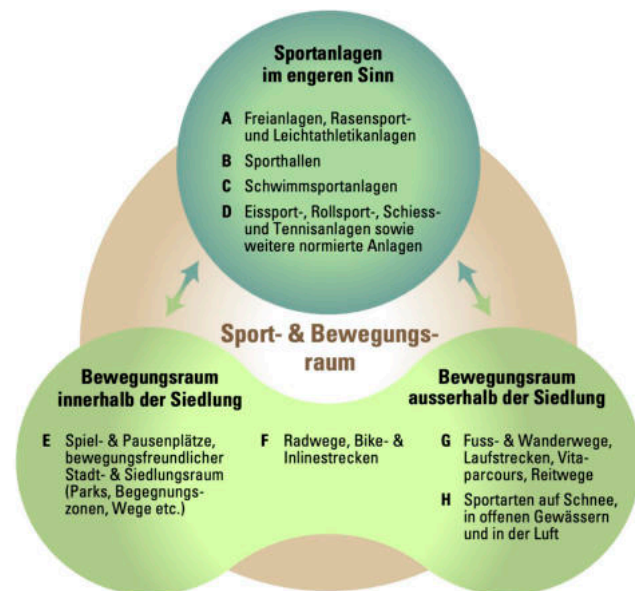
Sportanlagen im engeren Sinn

A Freianlagen, Rasensport- und Leichtathletikanlagen

B Sporthallen

C Schwimmsportanlagen

D Eissport-, Rollsport-, Schiess- und Tennisanlagen sowie weitere normierte Anlagen

Sport- & Bewegungsraum

Bewegungsraum innerhalb der Siedlung

E Spiel- & Pausenplätze, bewegungsfreundlicher Stadt- & Siedlungsraum (Parks, Begegnungszonen, Wege etc.)

F Radwege, Bike- & Inlinestrecken

Bewegungsraum ausserhalb der Siedlung

G Fuss- & Wanderwege, Laufstrecken, Vitaparcours, Reitwege

H Sportarten auf Schnee, in offenen Gewässern und in der Luft